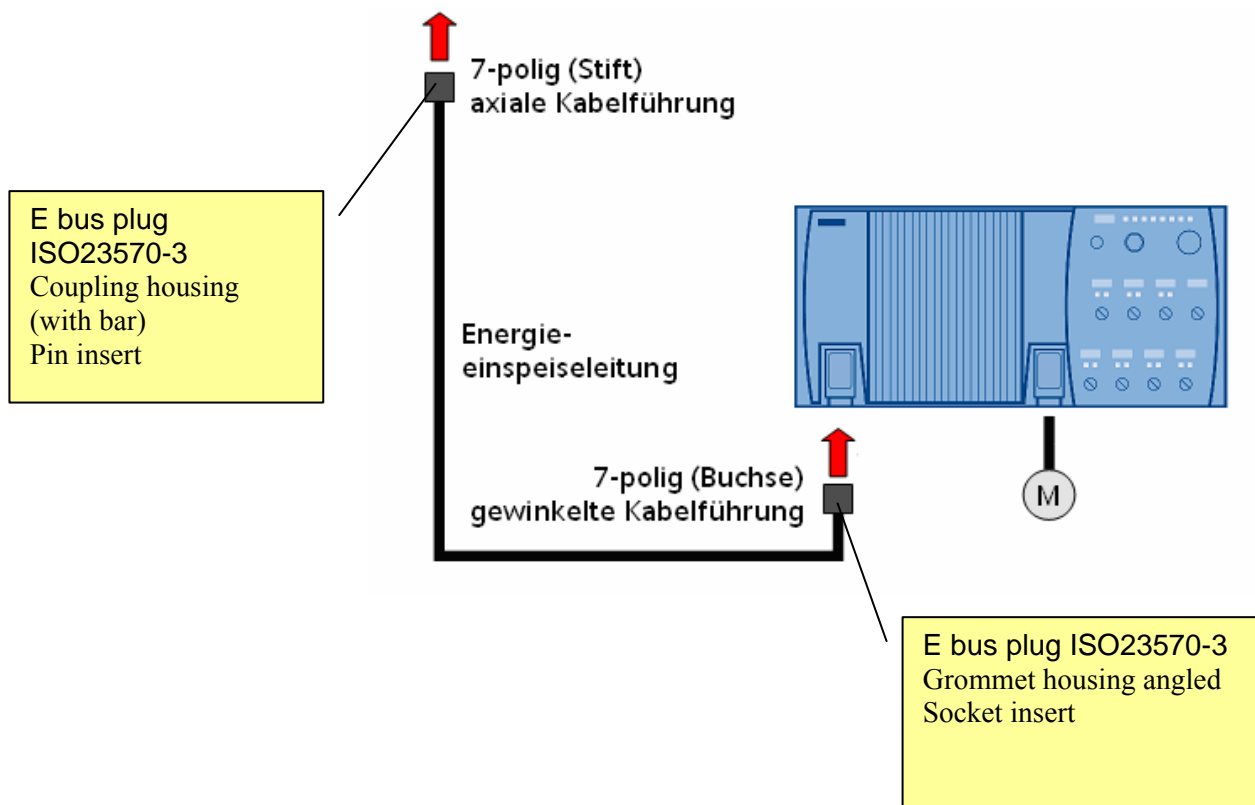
7-polig (Stift)
axiale Kabelführung

E bus plug
ISO23570-3
Coupling housing
(with bar)
Pin insert

Energieeinspeiseleitung

7-polig (Buchse)
gewinkelte Kabelführung

M

E bus plug ISO23570-3
Grommet housing angled
Socket insert